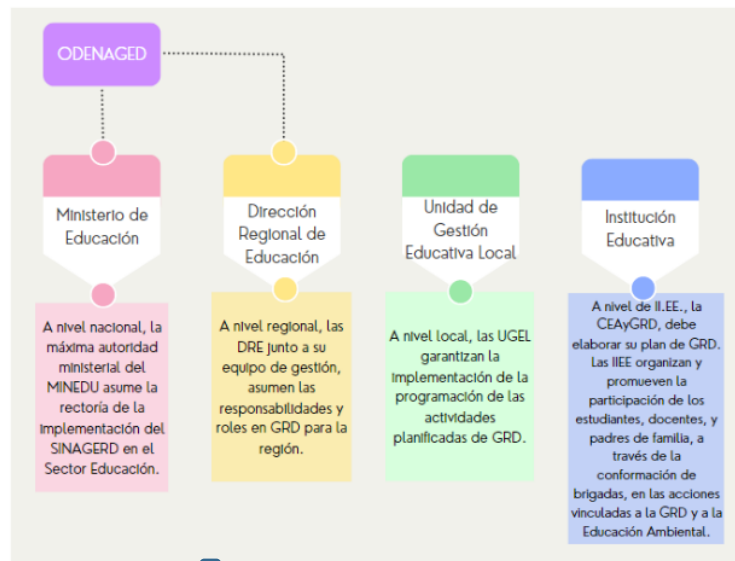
ODENAGED

Ministerio de Educación

A nivel nacional, la máxima autoridad ministerial del MINEDU asume la rectoría de la implementación del SINAGERD en el Sector Educación.

Dirección Regional de Educación

A nivel regional, las DRE junto a su equipo de gestión, asumen las responsabilidades y roles en GRD para la región.

Unidad de Gestión Educativa Local

A nivel local, las UGEL garantizan la implementación de la programación de las actividades planificadas de GRD.

Institución Educativa

A nivel de II.EE., la CEAyGRD, debe elaborar su plan de GRD. Las IIEE organizan y promueven la participación de los estudiantes, docentes, y padres de familia, a través de la conformación de brigadas, en las acciones vinculadas a la GRD y a la Educación Ambiental.